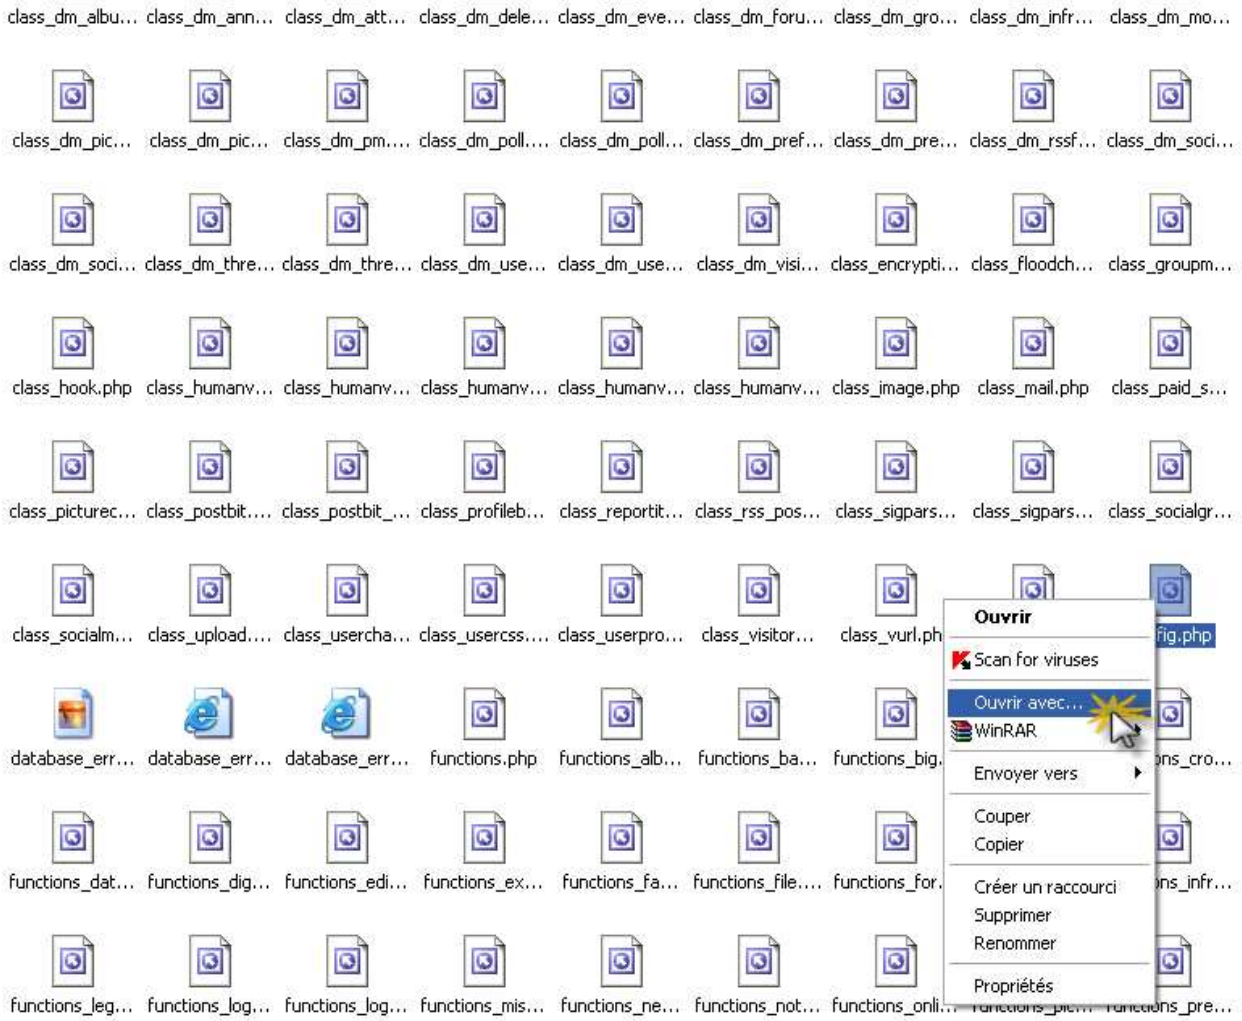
class_dm_albu... class_dm_ann... class_dm_att... class_dm_dele... class_dm_eve... class_dm_foru... class_dm_gro... class_dm_infr... class_dm_mo...

class_dm_pic... class_dm_pic... class_dm_pm.... class_dm_poll.... class_dm_poll... class_dm_pref... class_dm_pre... class_dm_rssf... class_dm_soci...

class_dm_soci... class_dm_thre... class_dm_thre... class_dm_use... class_dm_use... class_dm_visi... class_encrypti... class_floodch... class_groupm...

class_hook.php class_humanv... class_humanv... class_humanv... class_humanv... class_humanv... class_image.php class_mail.php class_paid_s...

class_picturec... class_postbit.... class_postbit_... class_profileb... class_reportit... class_rss_pos... class_sigpars... class_sigpars... class_socialgr...

class_socialm... class_upload.... class_usercha... class_usercss.... class_userpro... class_visitor... class_vurl.ph fig.php

database_err... database_err... database_err... functions.php functions_alb... functions_ba... functions_big. ons_cro...

functions_dat... functions_dig... functions_edi... functions_ex... functions_fa... functions_file.... functions_for. ons_infr...

functions_leg... functions_log... functions_log... functions_mis... functions_ne... functions_not... functions_onli... functions_pic... functions_pre...

Ouvrir
Scan for viruses
Ouvrir avec...
WinRAR
Envoyer vers
Couper
Copier
Créer un raccourci
Supprimer
Renommer
Propriétés